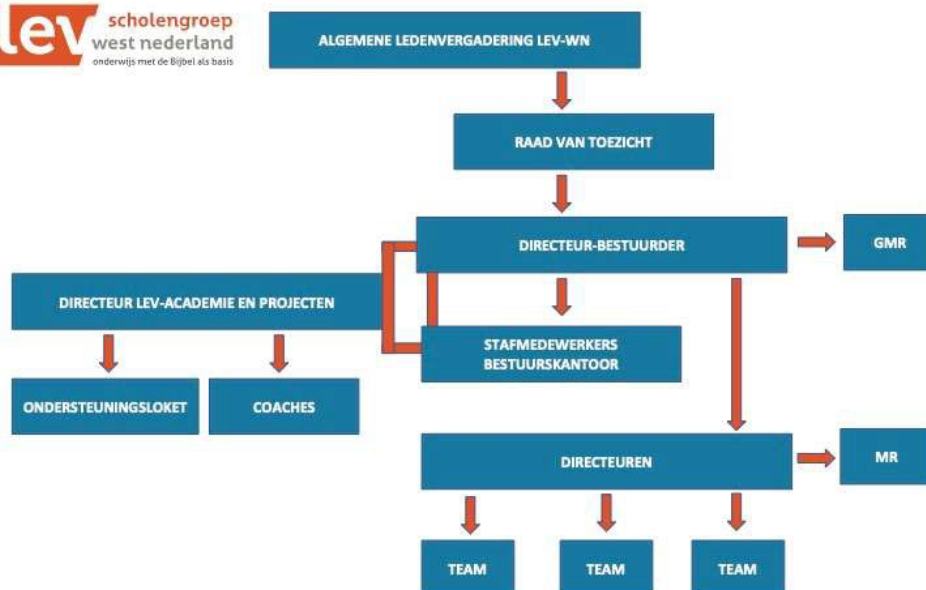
lev scholengroep west nederland
onderwijs met de Bijbel als basis

ALGEMENE LEDENVERGADERING LEV-WN

RAAD VAN TOEZICHT

DIRECTEUR-BESTUURDER

GMR

DIRECTEUR LEV-ACADEMIE EN PROJECTEN

STAFMEDEWERKERS BESTUURSKANTOOR

ONDERSTEUNINGSLOKET

COACHES

DIRECTEUREN

MR

TEAM

TEAM

TEAM